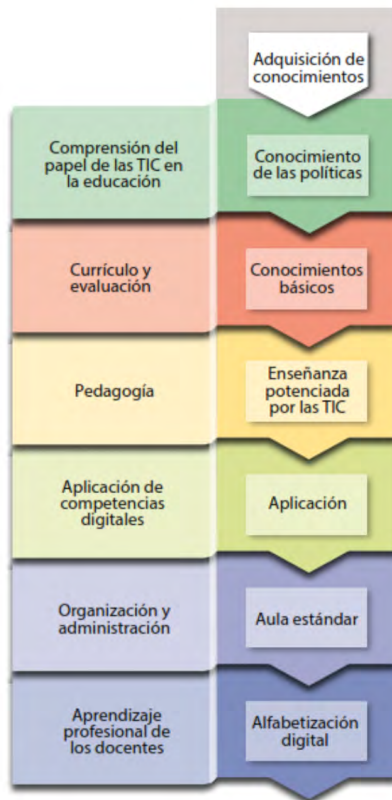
Adquisición de conocimientos

Comprensión del papel de las TIC en la educación

Conocimiento de las políticas

Currículo y evaluación

Conocimientos básicos

Pedagogía

Enseñanza potenciada por las TIC

Aplicación de competencias digitales

Aplicación

Organización y administración

Aula estándar

Aprendizaje profesional de los docentes

Alfabetización digital